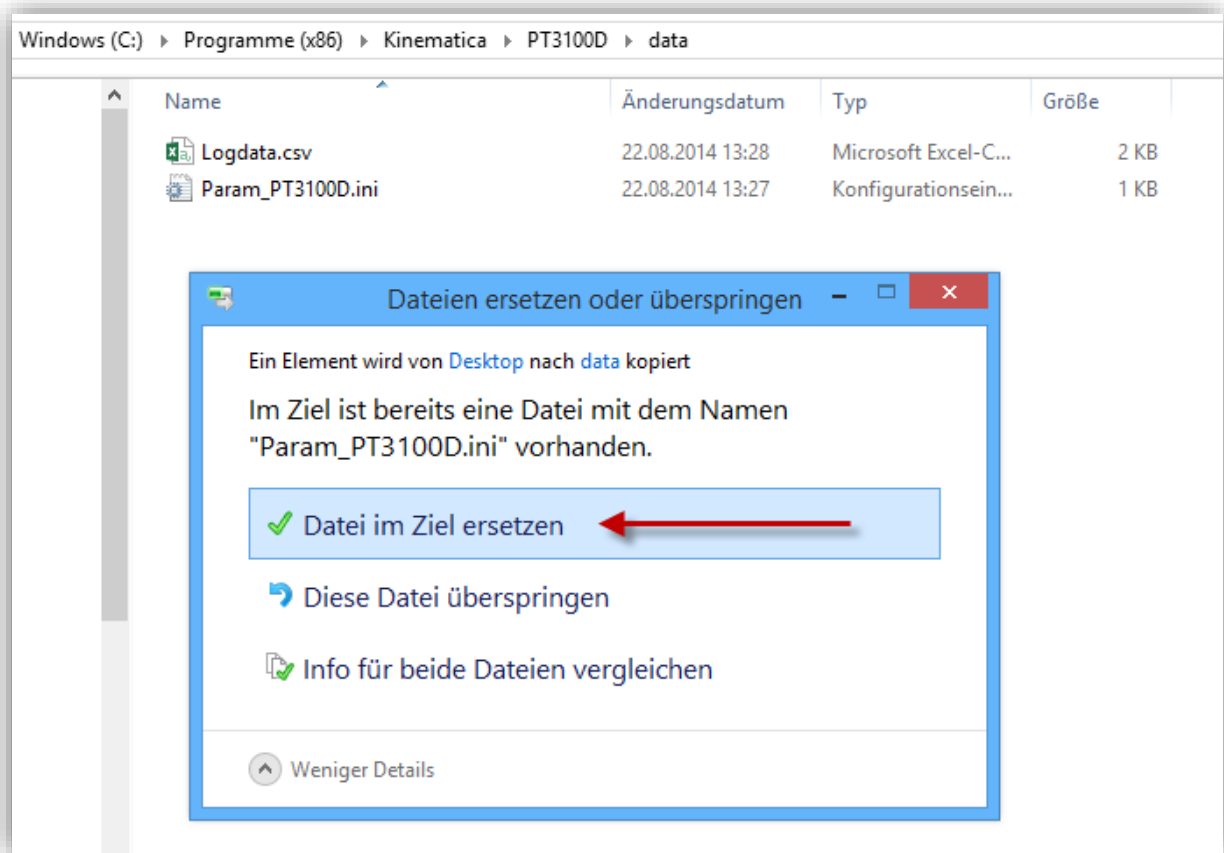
Windows (C:) ▸ Programme (x86) ▸ Kinematica ▸ PT3100D ▸ data

| Name | Änderungsdatum | Typ | Größe |
|---|---|---|---|
| Logdata.csv | 22.08.2014 13:28 | Microsoft Excel-C... | 2 KB |
| Param_PT3100D.ini | 22.08.2014 13:27 | Konfigurationsein... | 1 KB |

Dateien ersetzen oder überspringen

Ein Element wird von Desktop nach data kopiert

Im Ziel ist bereits eine Datei mit dem Namen "Param_PT3100D.ini" vorhanden.

Datei im Ziel ersetzen

Diese Datei überspringen

Info für beide Dateien vergleichen

Weniger Details